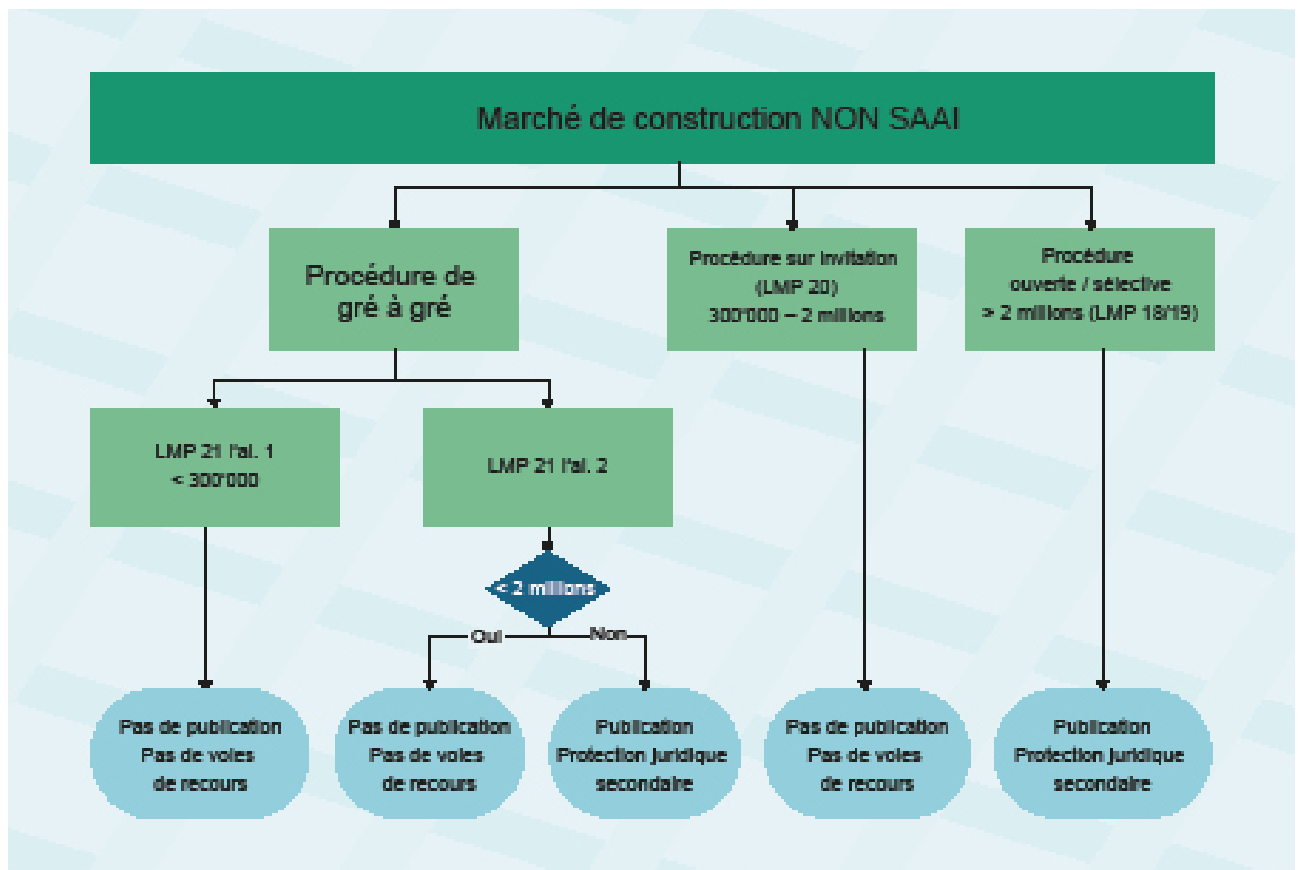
Marché de construction NON SAAI

Procédure de gré à gré

Procédure sur invitation (LMP 20) 300'000 – 2 millions

Procédure ouverte / sélective > 2 millions (LMP 18/19)

LMP 21 l'al. 1 < 300'000

LMP 21 l'al. 2

< 2 millions

Oui

Non

Pas de publication Pas de voies de recours

Pas de publication Pas de voies de recours

Publication Protection juridique secondaire

Pas de publication Pas de voies de recours

Publication Protection juridique secondaire